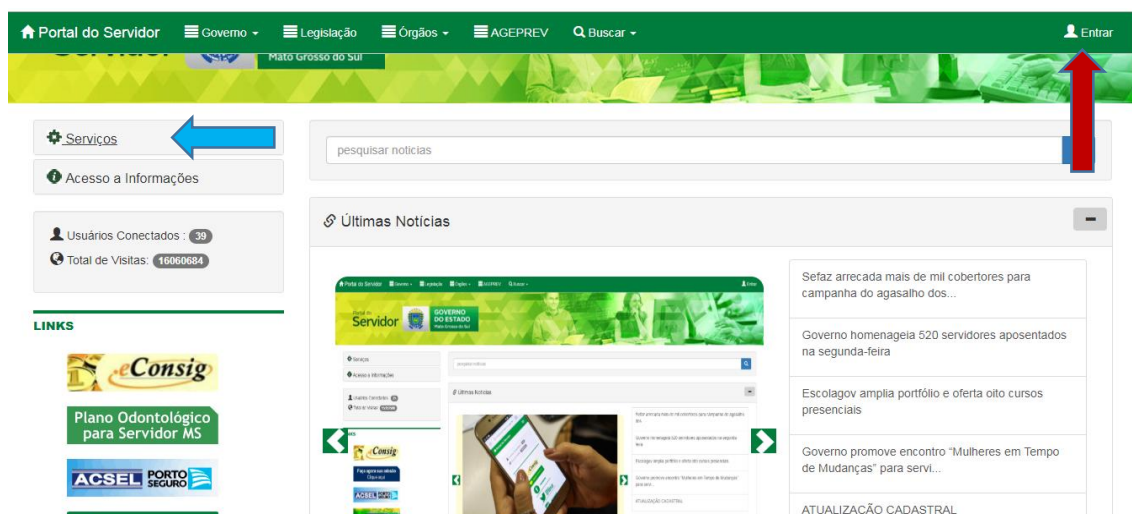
Portal do Servidor Governo Legislação Órgãos AGEPREV Buscar Entrar

Servidor Mato Grosso do Sul

Serviços

Acesso a Informações

Usuários Conectados : 39
Total de Visitas: 16060684

LINKS

eConsig

Plano Odontológico para Servidor MS

ACSEL PORTO SEGURO

pesquisar notícias

Últimas Notícias

Sefaz arrecada mais de mil cobertores para campanha do agasalho dos...

Governo homenageia 520 servidores aposentados na segunda-feira

Escolagov amplia portfólio e oferta oito cursos presenciais

Governo promove encontro "Mulheres em Tempo de Mudanças" para servi...

ATUALIZAÇÃO CADASTRAL

Portal do Servidor Governo Legislação Órgãos AGEPREV Buscar Entrar

Portal do Servidor GOVERNO DO ESTADO Mato Grosso do Sul

Serviços
Acesso a Informações
pesquisar notícias
Últimas Notícias
Usuários Conectados
Total de Visitas
eConsig
ACSEL
ATUALIZAÇÃO CADASTRAL